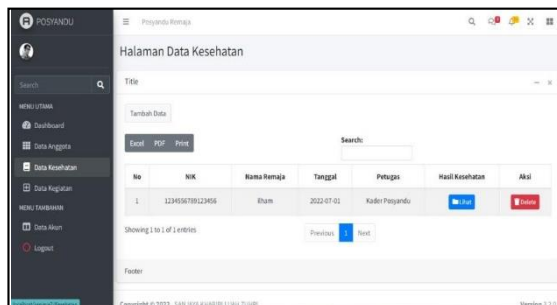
POSYANDU

Search

MENU UTAMA

Dashboard

Data Anggota

Data Kesehatan

Data Kegiatan

MENU TAMBAHAN

Data Akun

Logout

Posyandu Remaja

Halaman Data Kesehatan

Title

Tambah Data

Excel PDF Print

Search:

| No | NIK | Nama Remaja | Tanggal | Petugas | Hasil Kesehatan | Aksi |
|---|---|---|---|---|---|---|
| 1 | 1234567891234567 | Ilham | 2022-07-01 | Kader Posyandu | Lihat | Delete |

Showing 1 to 1 of 1 entries

Previous 1 Next

Footer

Copyright © 2022 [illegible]

Version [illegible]